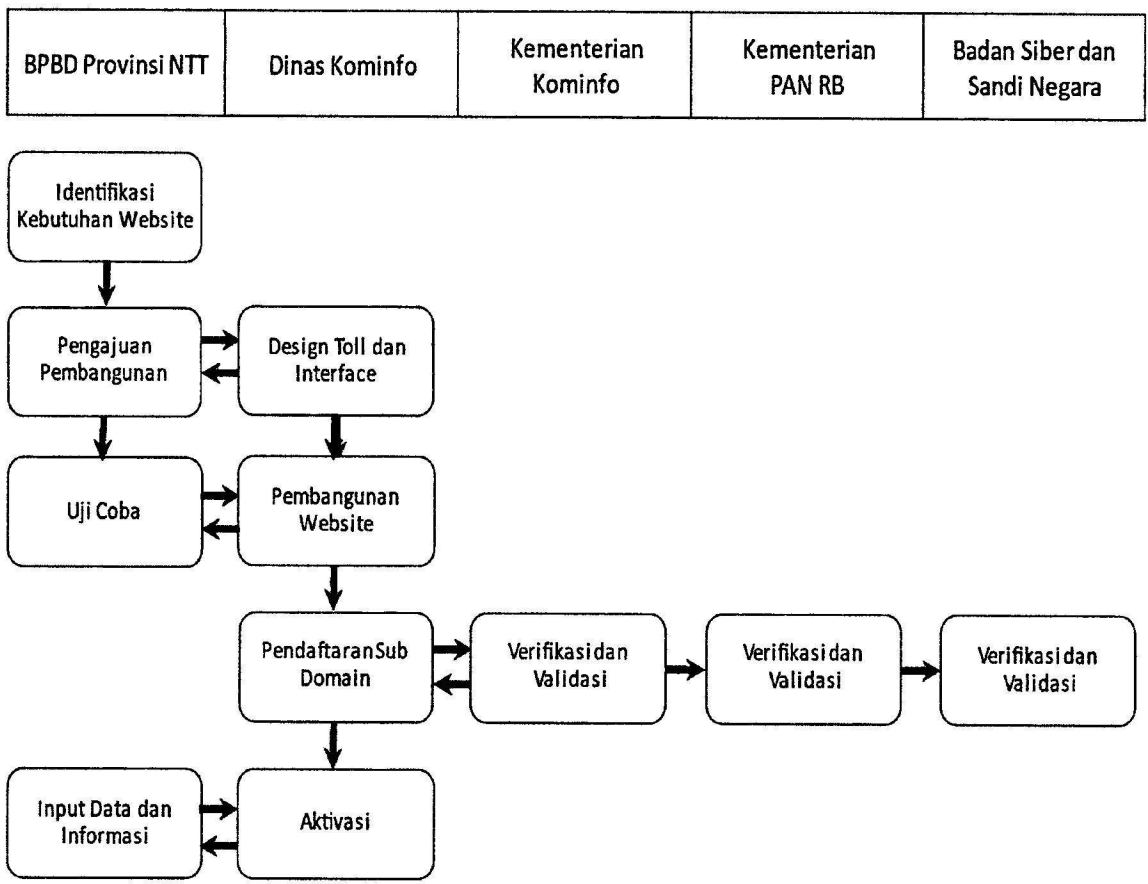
| BPBD Provinsi NTT | Dinas Kominfo | Kementerian Kominfo | Kementerian PAN RB | Badan Siber dan Sandi Negara |
|---|---|---|---|---|

Identifikasi Kebutuhan Website

Pengajuan Pembangunan

Design Toll dan Interface

Uji Coba

Pembangunan Website

Pendaftaran Sub Domain

Verifikasi dan Validasi

Verifikasi dan Validasi

Verifikasi dan Validasi

Input Data dan Informasi

Aktivasi